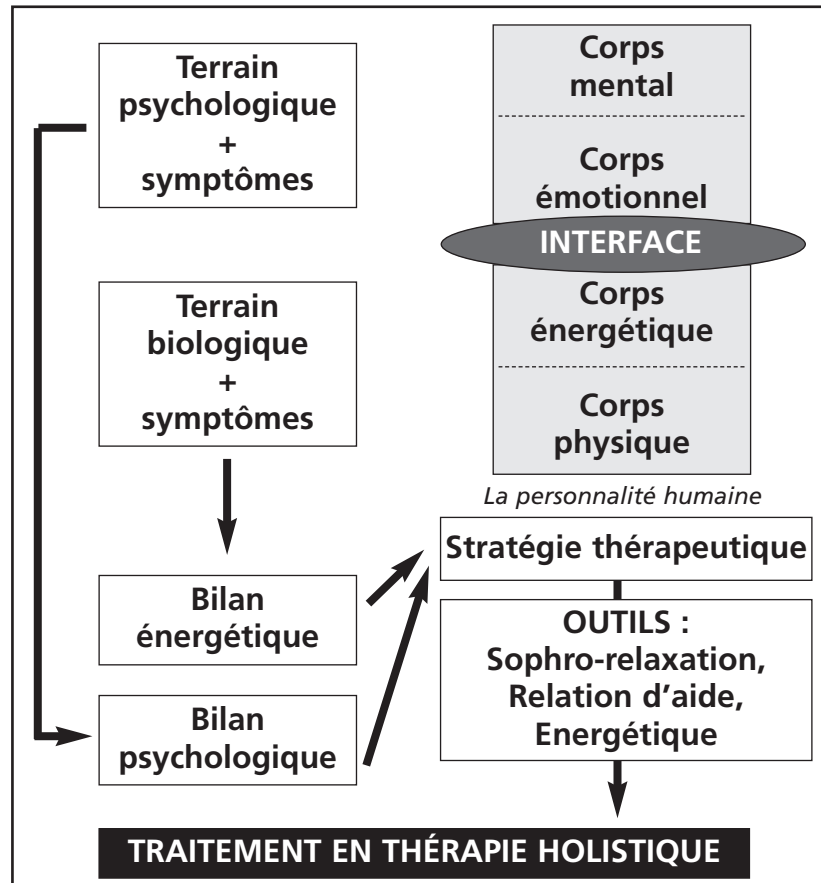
Terrain psychologique + symptômes

Corps mental

Corps émotionnel

INTERFACE

Corps énergétique

Corps physique

Terrain biologique + symptômes

La personnalité humaine

Stratégie thérapeutique

Bilan énergétique

OUTILS : Sophro-relaxation, Relation d'aide, Energétique

Bilan psychologique

TRAITEMENT EN THÉRAPIE HOLISTIQUE